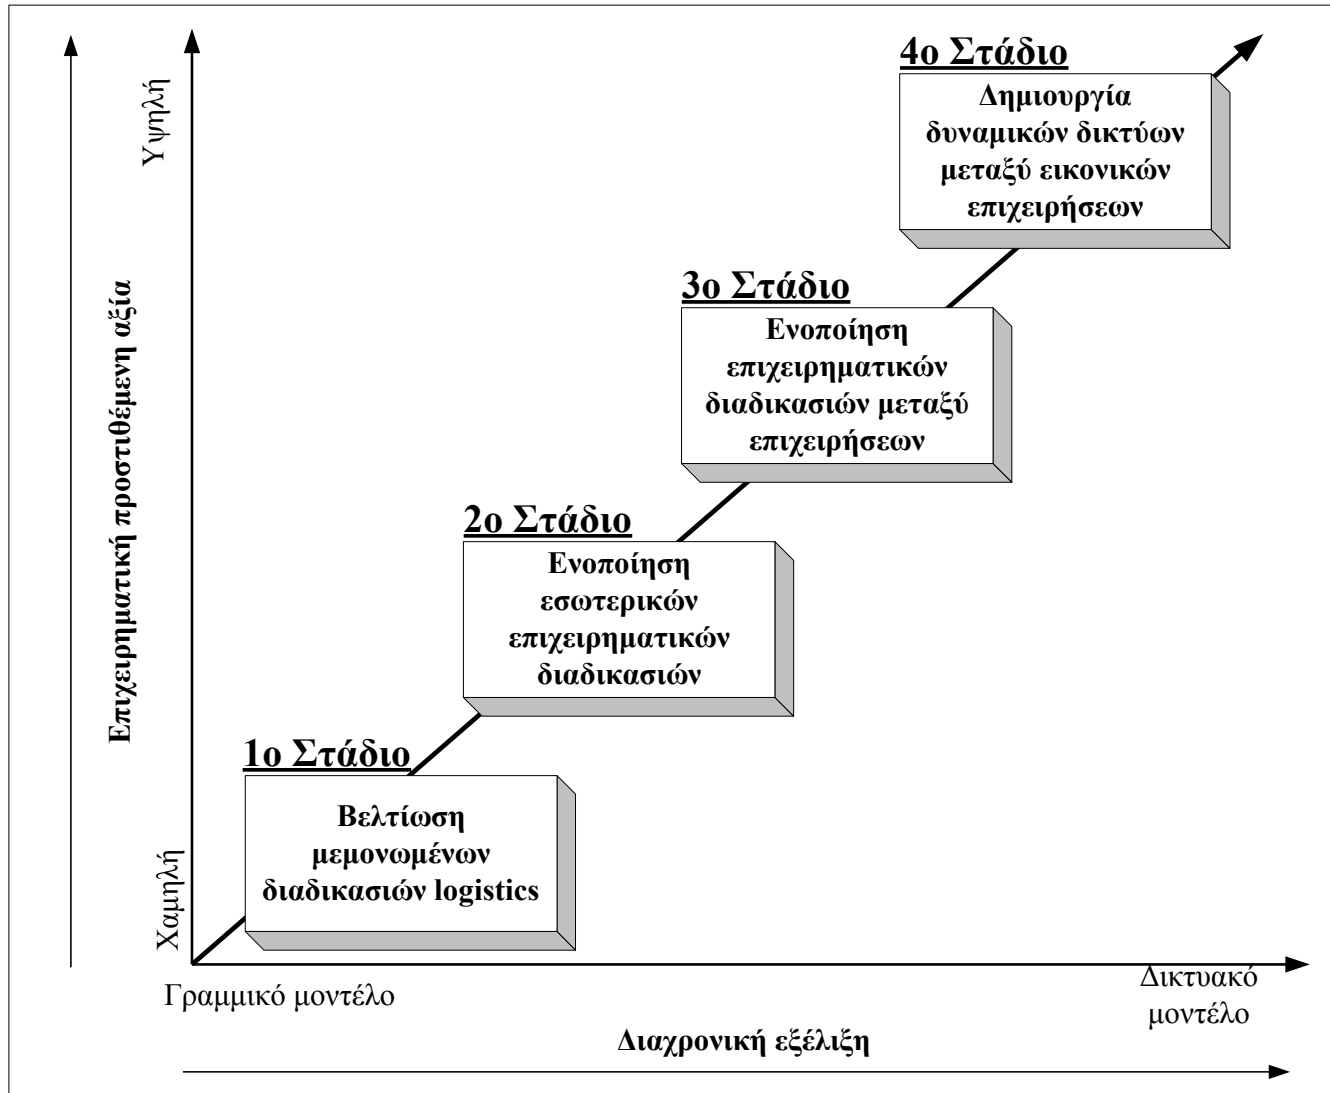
Επιχειρηματική προστιθέμενη αξία

Υψηλή

Χαμηλή

4ο Στάδιο

Δημιουργία δυναμικών δικτύων μεταξύ εικονικών επιχειρήσεων

3ο Στάδιο

Ενοποίηση επιχειρηματικών διαδικασιών μεταξύ επιχειρήσεων

2ο Στάδιο

Ενοποίηση εσωτερικών επιχειρηματικών διαδικασιών

1ο Στάδιο

Βελτίωση μεμονωμένων διαδικασιών logistics

Γραμμικό μοντέλο

Δικτυακό μοντέλο

Διαχρονική εξέλιξη